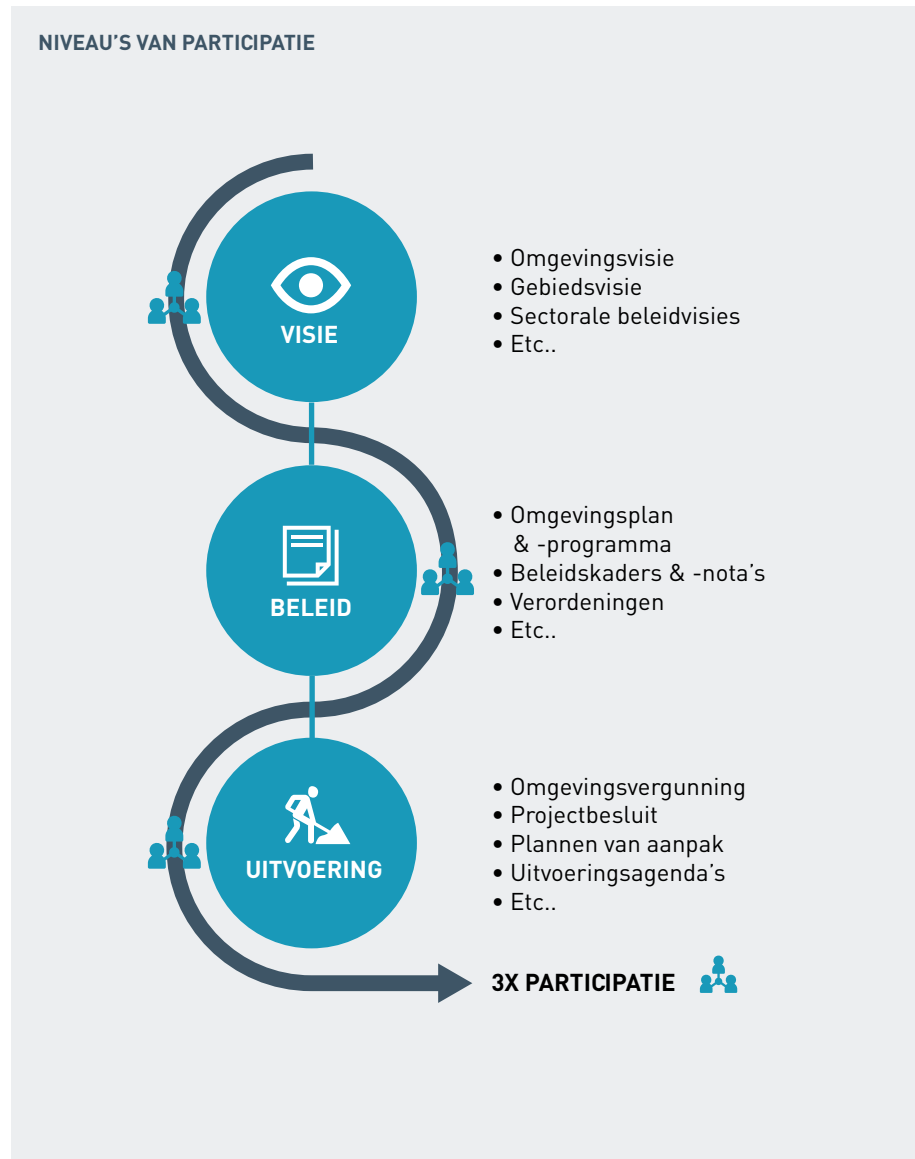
NIVEAU'S VAN PARTICIPATIE

VISIE

• Omgevingsvisie
• Gebiedsvisie
• Sectorale beleidvisies
• Etc..

BELEID

• Omgevingsplan & -programma
• Beleidskaders & -nota's
• Verordeningen
• Etc..

UITVOERING

• Omgevingsvergunning
• Projectbesluit
• Plannen van aanpak
• Uitvoeringsagenda's
• Etc..

3X PARTICIPATIE